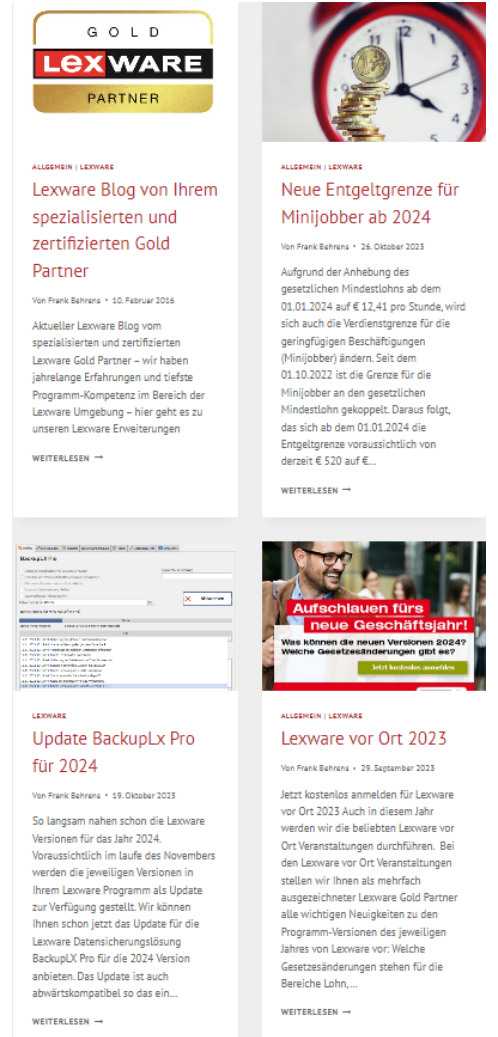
GOLD
LEXWARE
PARTNER

ALLGEMEIN | LEXWARE

Lexware Blog von Ihrem spezialisierten und zertifizierten Gold Partner

Von Frank Behrens • 10. Februar 2016

Aktueller Lexware Blog vom spezialisierten und zertifizierten Lexware Gold Partner – wir haben jahrelange Erfahrungen und tiefste Programm-Kompetenz im Bereich der Lexware Umgebung – hier geht es zu unseren Lexware Erweiterungen

WEITERLESEN →

ALLGEMEIN | LEXWARE

Neue Entgeltgrenze für Minijobber ab 2024

Von Frank Behrens • 26. Oktober 2023

Aufgrund der Anhebung des gesetzlichen Mindestlohns ab dem 01.01.2024 auf € 12,41 pro Stunde, wird sich auch die Verdienstgrenze für die geringfügigen Beschäftigungen (Minijobber) ändern. Seit dem 01.10.2022 ist die Grenze für die Minijobber an den gesetzlichen Mindestlohn gekoppelt. Daraus folgt, das sich ab dem 01.01.2024 die Entgeltgrenze voraussichtlich von derzeit € 520 auf €…

WEITERLESEN →

BackupLX Pro

LEXWARE

Update BackupLx Pro für 2024

Von Frank Behrens • 19. Oktober 2023

So langsam nahen schon die Lexware Versionen für das Jahr 2024. Voraussichtlich im laufe des Novembers werden die jeweiligen Versionen in Ihrem Lexware Programm als Update zur Verfügung gestellt. Wir können Ihnen schon jetzt das Update für die Lexware Datensicherungslösung BackupLX Pro für die 2024 Version anbieten. Das Update ist auch abwärtskompatibel so das ein…

WEITERLESEN →

Aufschlauen fürs neue Geschäftsjahr!
Was können die neuen Versionen 2024? Welche Gesetzesänderungen gibt es?
Jetzt kostenlos anmelden

ALLGEMEIN | LEXWARE

Lexware vor Ort 2023

Von Frank Behrens • 29. September 2023

Jetzt kostenlos anmelden für Lexware vor Ort 2023 Auch in diesem Jahr werden wir die beliebten Lexware vor Ort Veranstaltungen durchführen. Bei den Lexware vor Ort Veranstaltungen stellen wir Ihnen als mehrfach ausgezeichneter Lexware Gold Partner alle wichtigen Neuigkeiten zu den Programm-Versionen des jeweiligen Jahres von Lexware vor: Welche Gesetzesänderungen stehen für die Bereiche Lohn,…

WEITERLESEN →